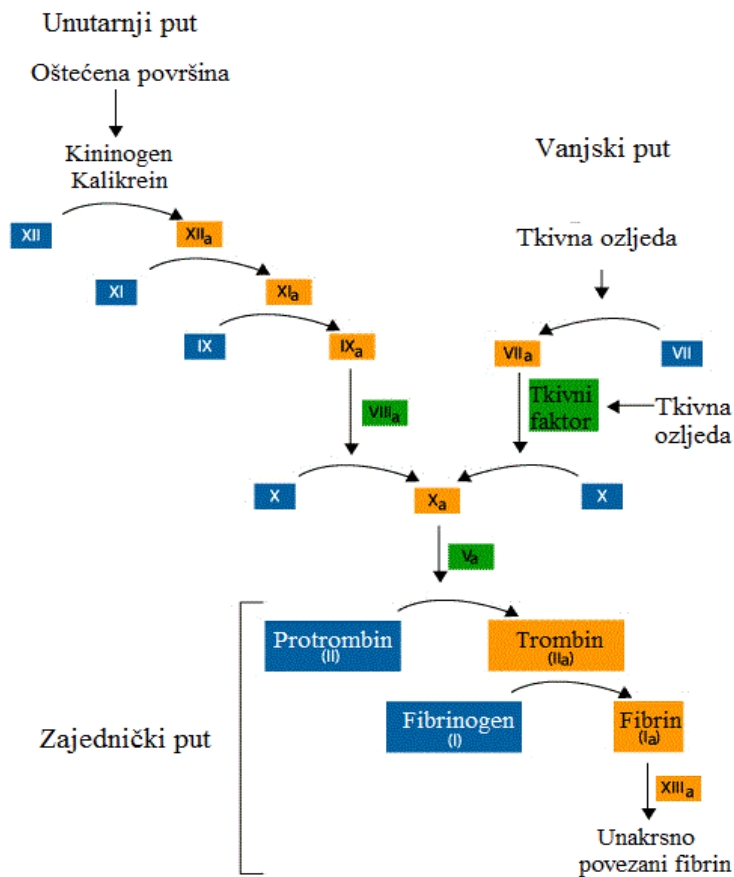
Unutarnji put

Oštećena površina

Kininogen
Kalikrein

Vanjski put

XII

XII$_a$

Tkivna ozljeda

XI

XI$_a$

IX

IX$_a$

VII$_a$

VII

VIII$_a$

Tkivni faktor

Tkivna ozljeda

X

X$_a$

X

V$_a$

Protrombin
(II)

Trombin
(II$_a$)

Fibrinogen
(I)

Fibrin
(I$_a$)

Zajednički put

XIII$_a$

Unakrsno povezani fibrin